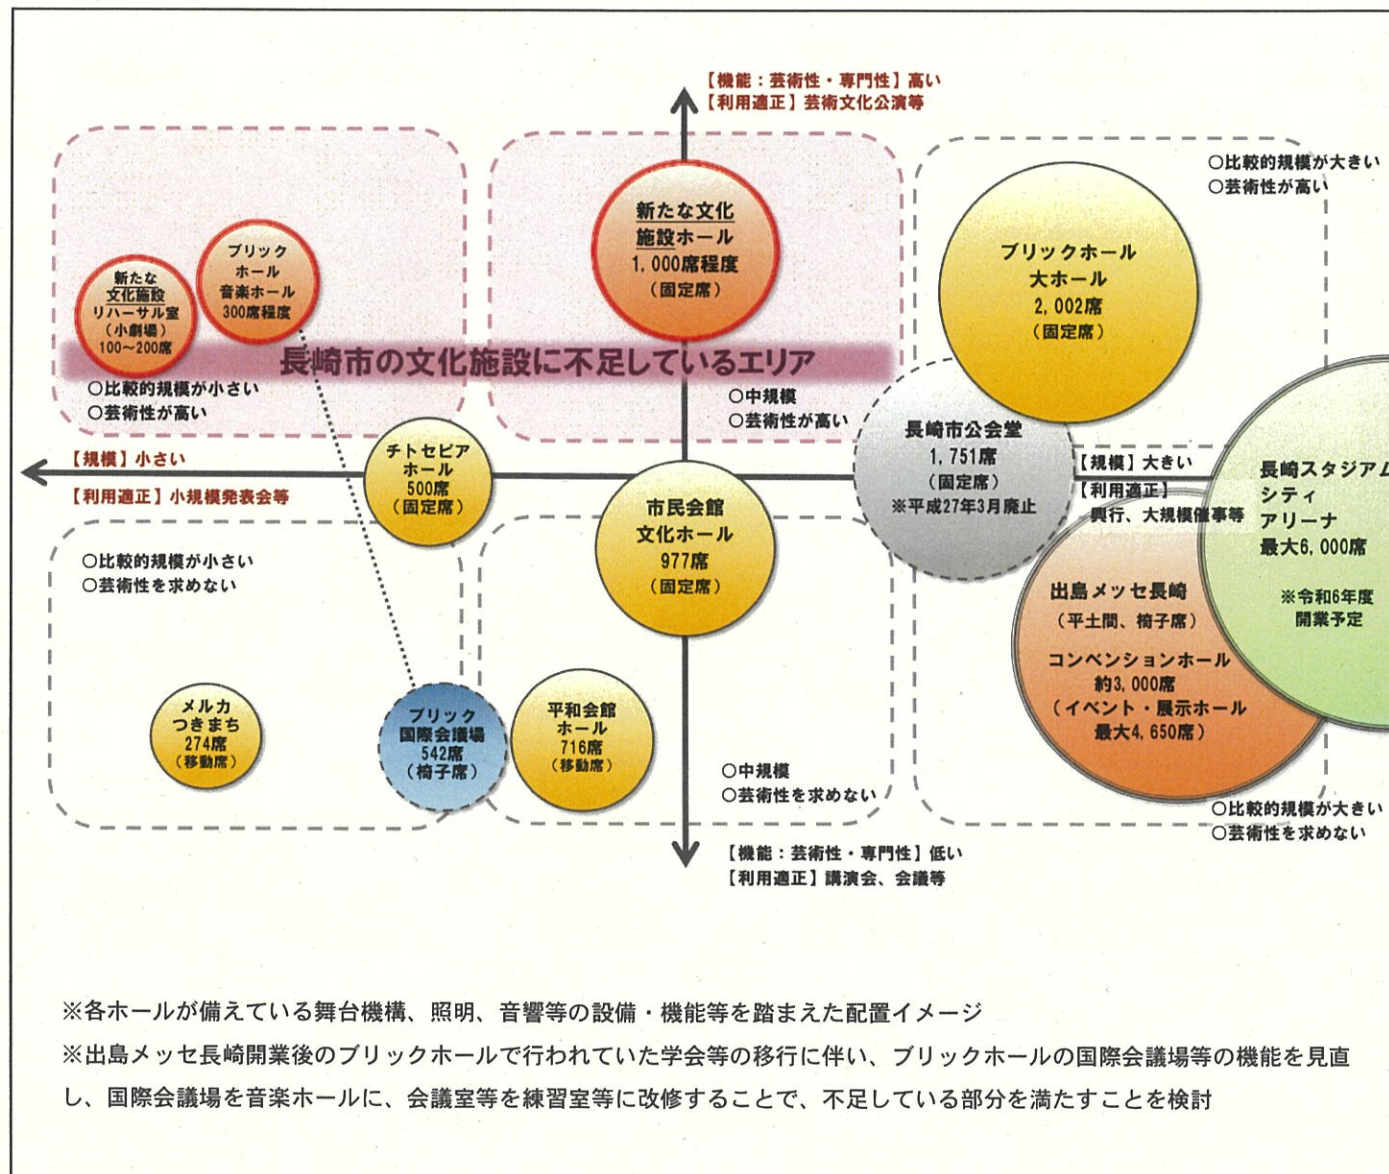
【機能：芸術性・専門性】高い
【利用適正】芸術文化公演等

○比較的規模が大きい
○芸術性が高い

新たな文化施設リハーサル室（小劇場）100～200席

ブリックホール音楽ホール300席程度

新たな文化施設ホール
1,000席程度
（固定席）

ブリックホール大ホール
2,002席
（固定席）

長崎市の文化施設に不足しているエリア

○比較的規模が小さい
○芸術性が高い

○中規模
○芸術性が高い

長崎市公会堂
1,751席
（固定席）
※平成27年3月廃止

【規模】小さい
【利用適正】小規模発表会等

チトセピアホール
500席
（固定席）

市民会館文化ホール
977席
（固定席）

【規模】大きい
【利用適正】興行、大規模催事等

長崎スタジアムシティアリーナ
最大6,000席
※令和6年度開業予定

○比較的規模が小さい
○芸術性を求めない

出島メッセ長崎
（平土間、椅子席）
コンベンションホール
約3,000席
（イベント・展示ホール
最大4,650席）

メルカつきまち
274席
（移動席）

ブリック国際会議場
542席
（椅子席）

平和会館ホール
716席
（移動席）

○中規模
○芸術性を求めない

○比較的規模が大きい
○芸術性を求めない

【機能：芸術性・専門性】低い
【利用適正】講演会、会議等

※各ホールが備えている舞台機構、照明、音響等の設備・機能等を踏まえた配置イメージ
※出島メッセ長崎開業後のブリックホールで行われていた学会等の移行に伴い、ブリックホールの国際会議場等の機能を見直し、国際会議場を音楽ホールに、会議室等を練習室等に改修することで、不足している部分を満たすことを検討